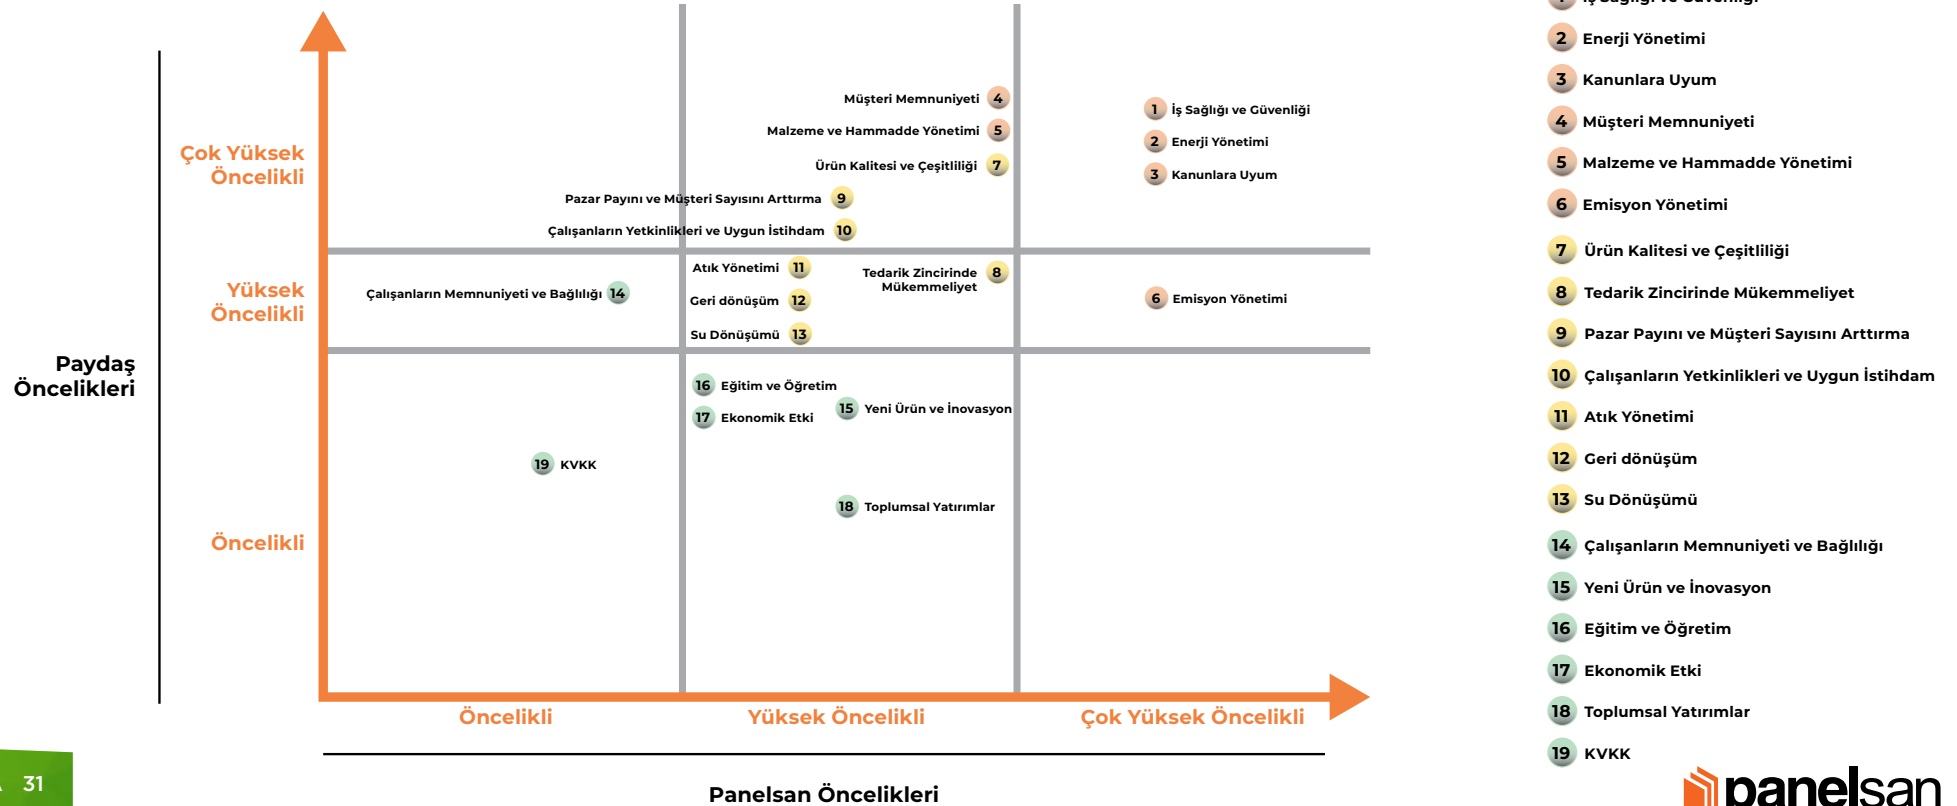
Paydaş Öncelikleri

Çok Yüksek Öncelikli

Yüksek Öncelikli

Öncelikli

Müşteri Memnuniyeti 4
Malzeme ve Hammadde Yönetimi 5
Ürün Kalitesi ve Çeşitliliği 7
Pazar Payını ve Müşteri Sayısını Arttırma 9
Çalışanların Yetkinlikleri ve Uygun İstihdam 10

1 İş Sağlığı ve Güvenliği
2 Enerji Yönetimi
3 Kanunlara Uyum

Çalışanların Memnuniyeti ve Bağlılığı 14
Atık Yönetimi 11
Geri dönüşüm 12
Su Dönüşümü 13
Tedarik Zincirinde Mükemmeliyet 8
6 Emisyon Yönetimi

16 Eğitim ve Öğretim
17 Ekonomik Etki
15 Yeni Ürün ve İnovasyon
19 KVKK
18 Toplumsal Yatırımlar

Öncelikli
Yüksek Öncelikli
Çok Yüksek Öncelikli

Panelsan Öncelikleri

31

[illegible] İş Sağlığı ve Güvenliği
2 Enerji Yönetimi
3 Kanunlara Uyum
4 Müşteri Memnuniyeti
5 Malzeme ve Hammadde Yönetimi
6 Emisyon Yönetimi
7 Ürün Kalitesi ve Çeşitliliği
8 Tedarik Zincirinde Mükemmeliyet
9 Pazar Payını ve Müşteri Sayısını Arttırma
10 Çalışanların Yetkinlikleri ve Uygun İstihdam
11 Atık Yönetimi
12 Geri dönüşüm
13 Su Dönüşümü
14 Çalışanların Memnuniyeti ve Bağlılığı
15 Yeni Ürün ve İnovasyon
16 Eğitim ve Öğretim
17 Ekonomik Etki
18 Toplumsal Yatırımlar
19 KVKK

panelsan